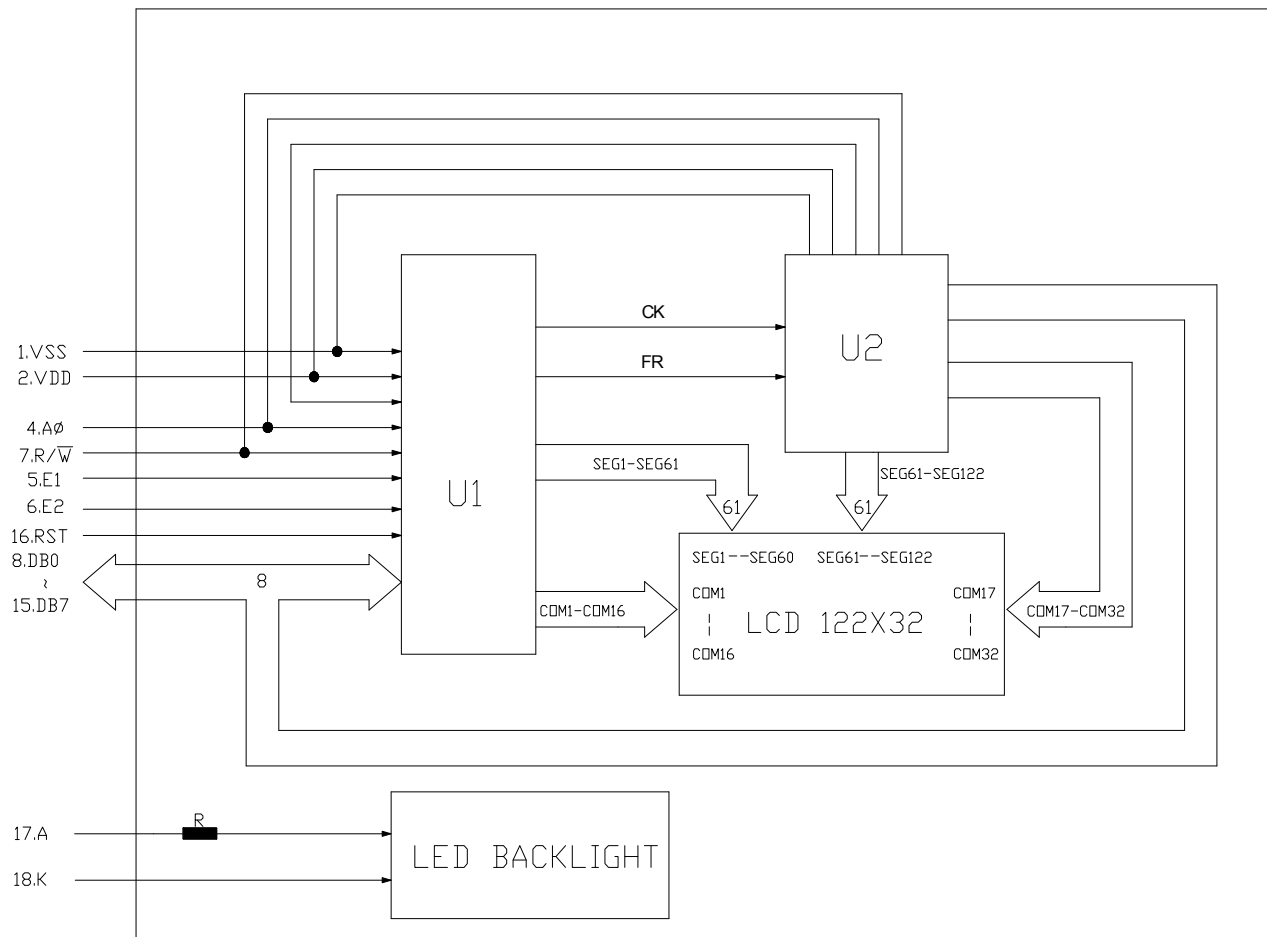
1.VSS
2.VDD
4.AØ
7.R/$\overline{W}$
5.E1
6.E2
16.RST
8.DB0
~
15.DB7
8
U1
CK
FR
U2
SEG1-SEG61
61
SEG61-SEG122
61
SEG1--SEG60 SEG61--SEG122
COM1
COM1-COM16
LCD 122X32
COM16
COM17
COM32
COM17-COM32
17.A
R
18.K
LED BACKLIGHT